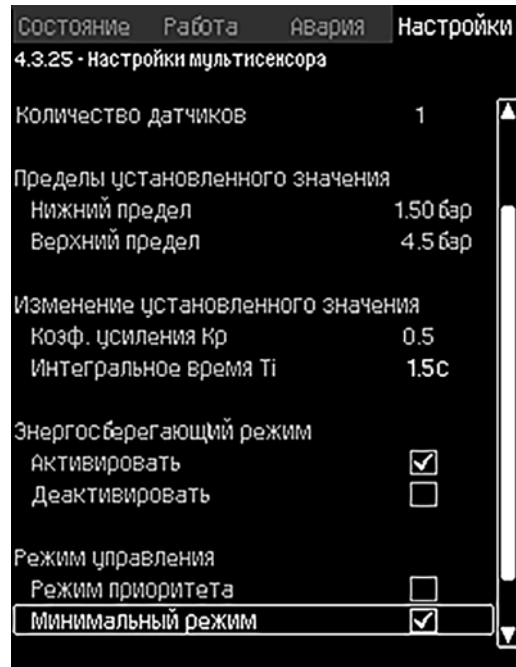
Состояние Работа Авария Настройки

4.3.25 - Настройки мультисенсора

Количество датчиков 1

Пределы установленного значения
Нижний предел 1.50 бар
Верхний предел 4.5 бар

Изменение установленного значения
Коэф. усиления Kp 0.5
Интегральное время Ti 1.5с

Энергосберегающий режим
Активировать ☑
Деактивировать ☐

Режим управления
Режим приоритета ☐
Минимальный режим ☑